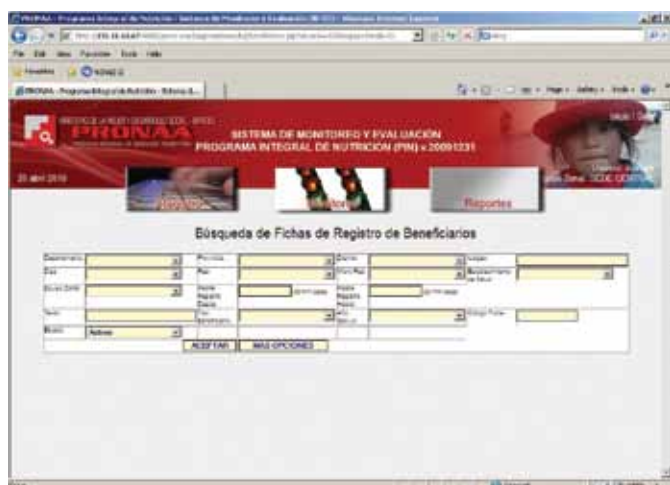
PRONAA

SISTEMA DE MONITOREO Y EVALUACIÓN
PROGRAMA INTEGRAL DE NUTRICION (PIN) v.20091231

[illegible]

Monitoreo

Reportes

Búsqueda de Fichas de Registro de Beneficiarios

Departamento | Provincia | Distrito | Fecha

Fecha Registro Desde | Fecha Registro Hasta

Estado | Activos

ACEPTAR | MAS OPCIONES